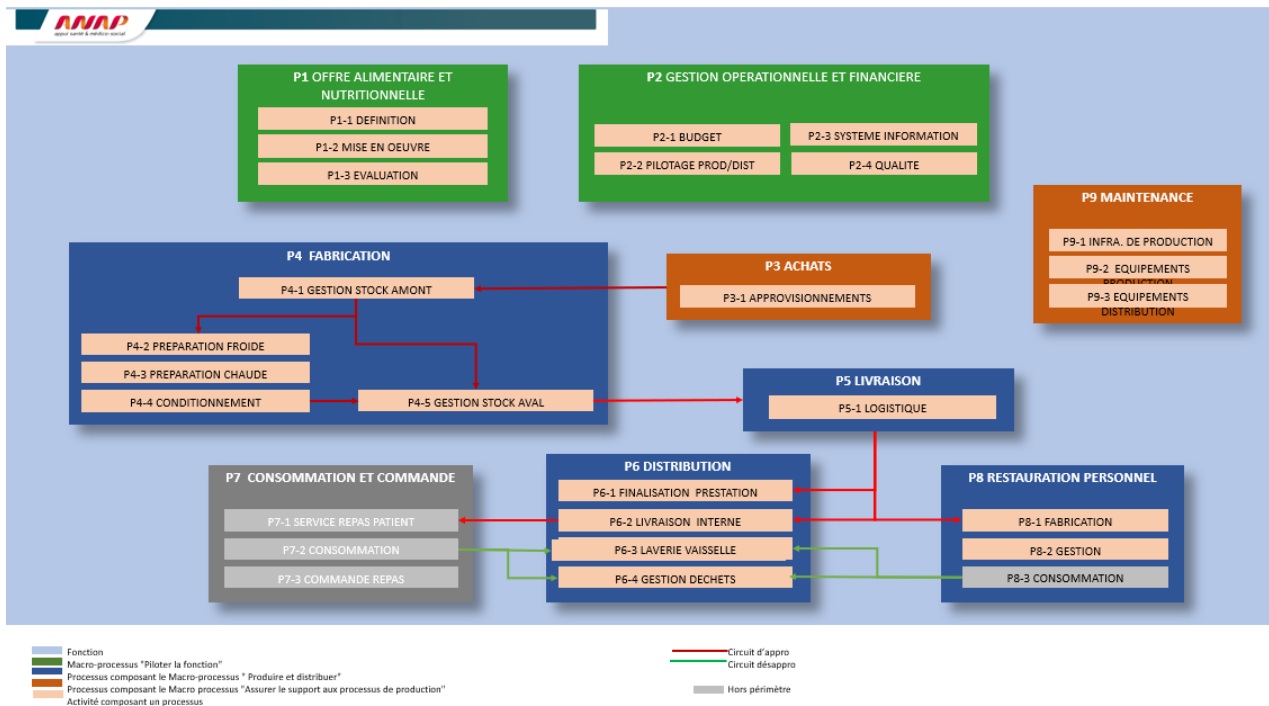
ANAP
appui santé & médico-social

P1 OFFRE ALIMENTAIRE ET NUTRITIONNELLE
P1-1 DEFINITION
P1-2 MISE EN OEUVRE
P1-3 EVALUATION

P2 GESTION OPERATIONNELLE ET FINANCIERE
P2-1 BUDGET
P2-3 SYSTEME INFORMATION
P2-2 PILOTAGE PROD/DIST
P2-4 QUALITE

P9 MAINTENANCE
P9-1 INFRA. DE PRODUCTION
P9-2 EQUIPEMENTS PRODUCTION
P9-3 EQUIPEMENTS DISTRIBUTION

P4 FABRICATION
P4-1 GESTION STOCK AMONT
P4-2 PREPARATION FROIDE
P4-3 PREPARATION CHAUDE
P4-4 CONDITIONNEMENT
P4-5 GESTION STOCK AVAL

P3 ACHATS
P3-1 APPROVISIONNEMENTS

P5 LIVRAISON
P5-1 LOGISTIQUE

P7 CONSOMMATION ET COMMANDE
P7-1 SERVICE REPAS PATIENT
P7-2 CONSOMMATION
P7-3 COMMANDE REPAS

P6 DISTRIBUTION
P6-1 FINALISATION PRESTATION
P6-2 LIVRAISON INTERNE
P6-3 LAVERIE VAISSELLE
P6-4 GESTION DECHETS

P8 RESTAURATION PERSONNEL
P8-1 FABRICATION
P8-2 GESTION
P8-3 CONSOMMATION

Fonction
Macro-processus "Piloter la fonction"
Processus composant le Macro-processus " Produire et distribuer"
Processus composant le Macro processus "Assurer le support aux processus de production"
Activité composant un processus

Circuit d'appro
Circuit désappro
Hors périmètre